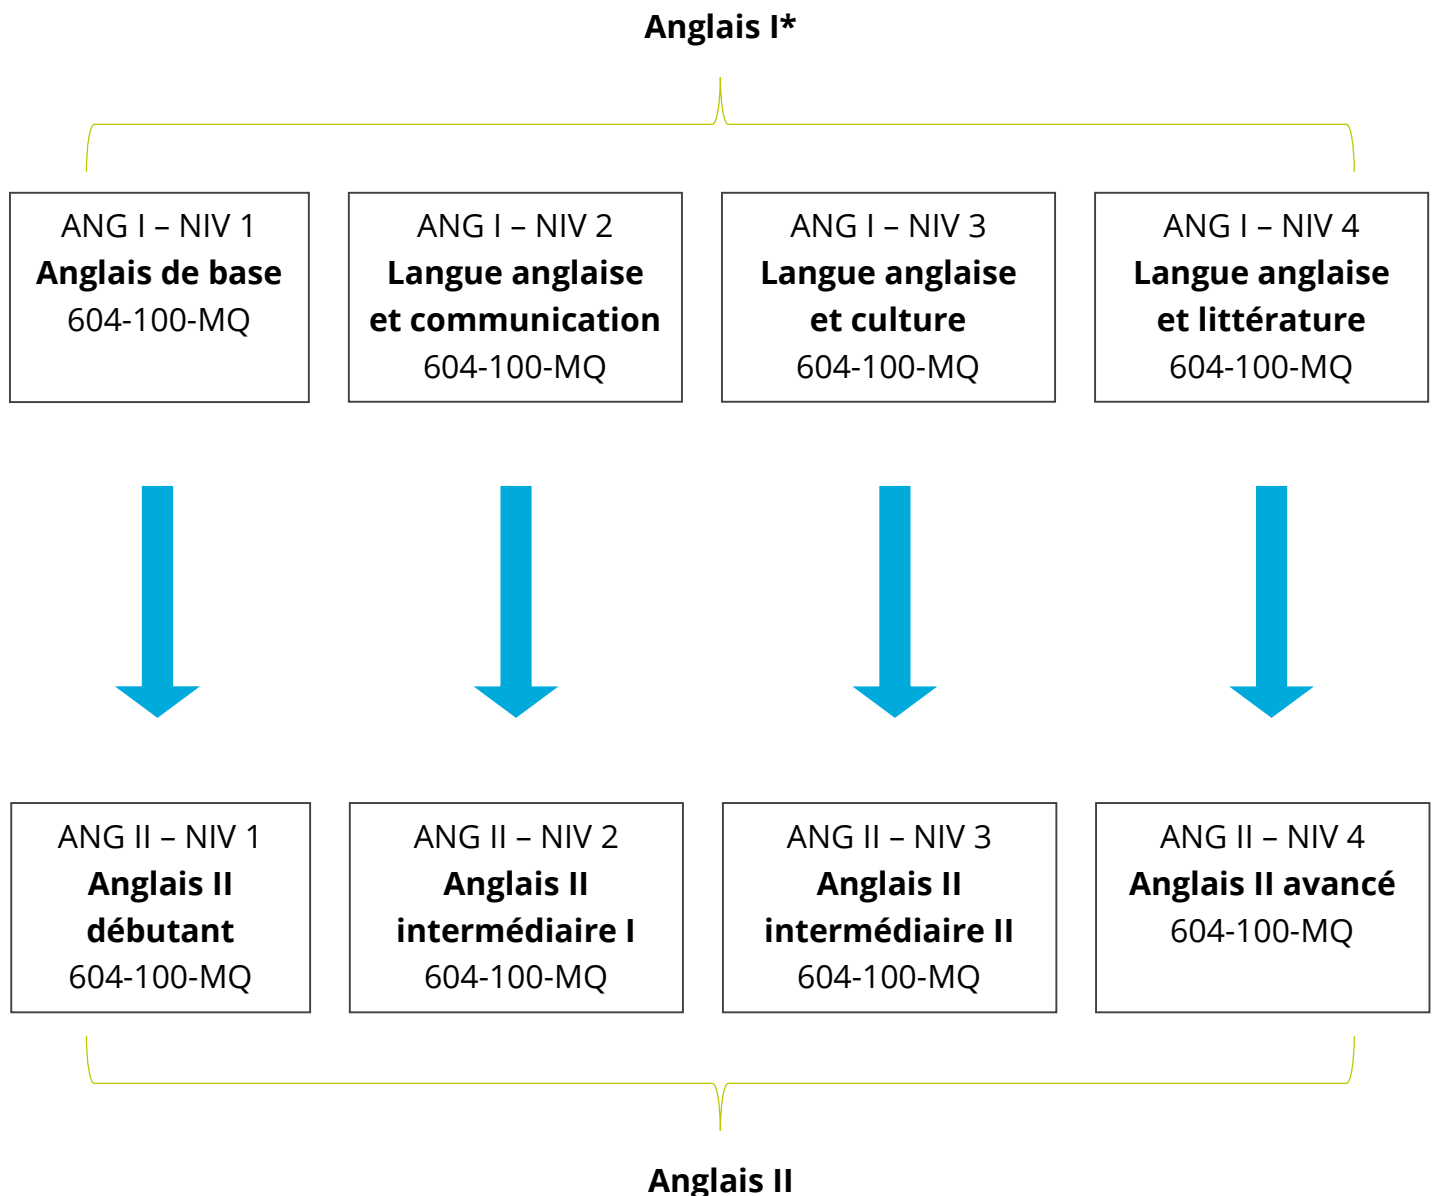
Anglais I*

ANG I – NIV 1
Anglais de base
604-100-MQ

ANG I – NIV 2
Langue anglaise et communication
604-100-MQ

ANG I – NIV 3
Langue anglaise et culture
604-100-MQ

ANG I – NIV 4
Langue anglaise et littérature
604-100-MQ

ANG II – NIV 1
Anglais II débutant
604-100-MQ

ANG II – NIV 2
Anglais II intermédiaire I
604-100-MQ

ANG II – NIV 3
Anglais II intermédiaire II
604-100-MQ

ANG II – NIV 4
Anglais II avancé
604-100-MQ

Anglais II